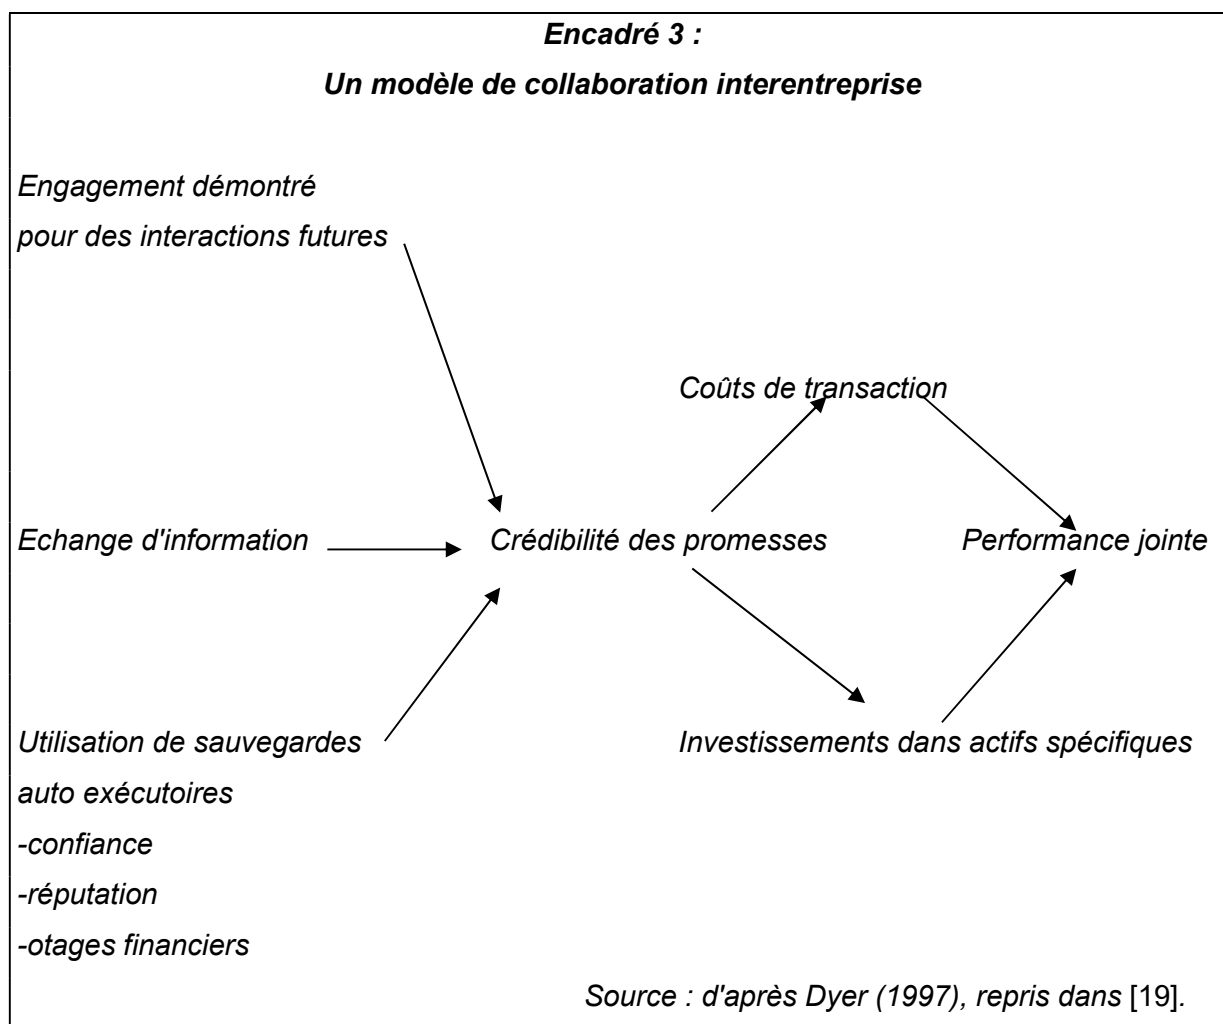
Encadré 3 :

Un modèle de collaboration interentreprise

Engagement démontré
pour des interactions futures

Coûts de transaction

Echange d'information

Crédibilité des promesses

Performance jointe

Utilisation de sauvegardes
auto exécutoires
-confiance
-réputation
-otages financiers

Investissements dans actifs spécifiques

Source : d'après Dyer (1997), repris dans [19].